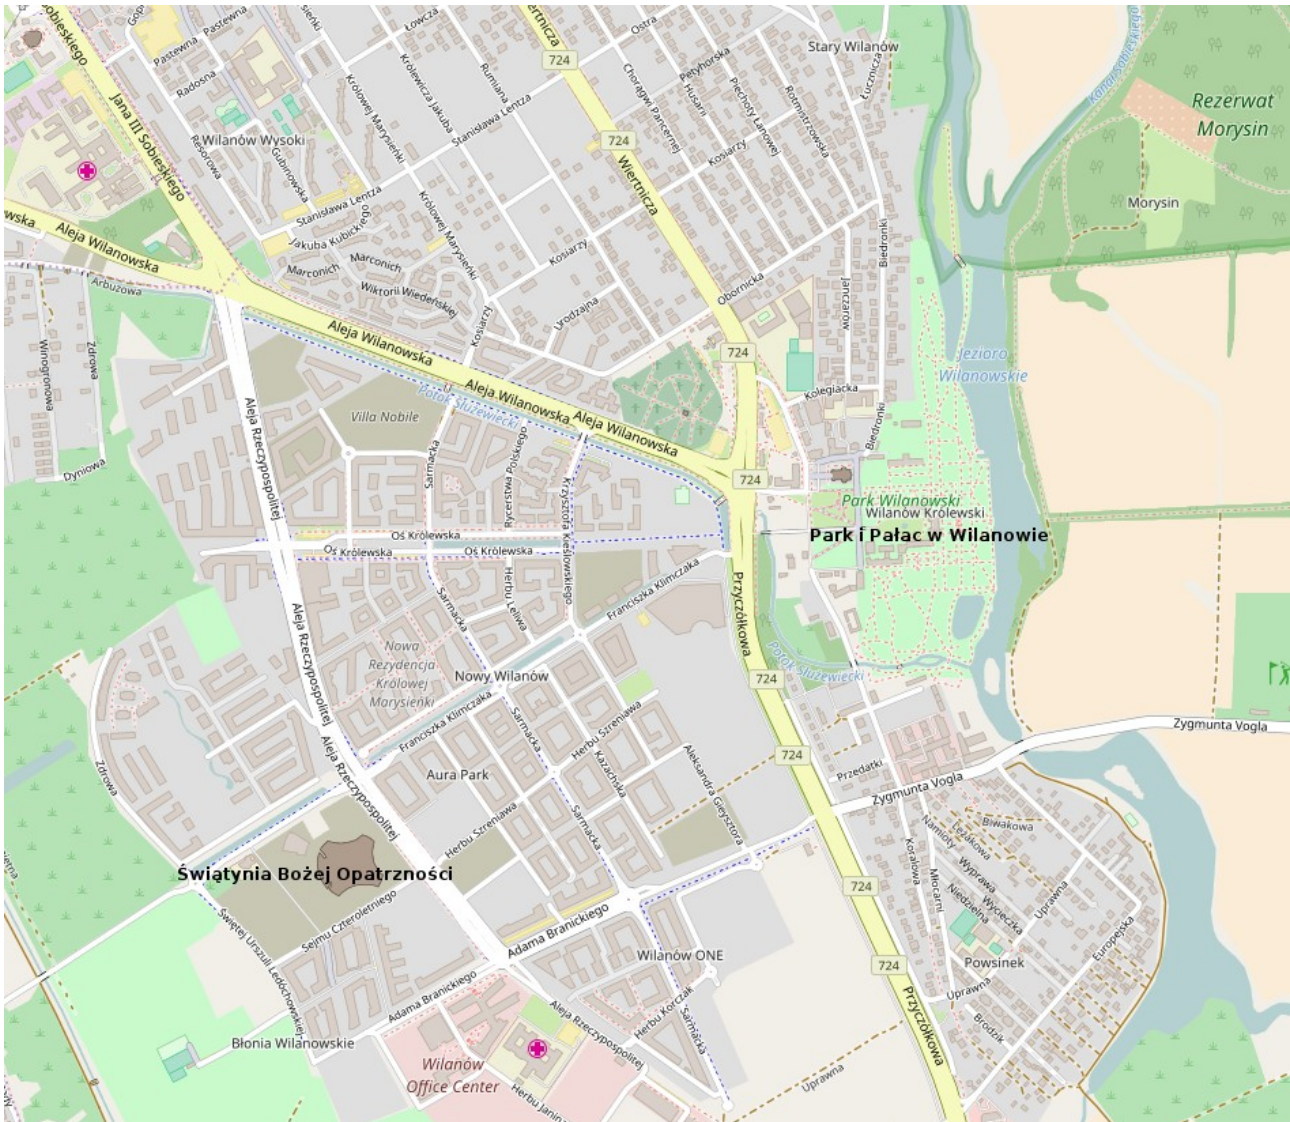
Sobieskiego
Jana III Sobieskiego
Pastewna
Pastewna
Radosna
Wilanów Wysoki
Resorowa
Gubinowska
Królowej Marysieńki
Królewicza Jakuba
Rumiana
Stanisława Lentza
Łowcza
Wiertnicza
724
Ostra
Chorągwi Pancernej
Husarii
Petyhorska
Piechoty Łanowej
Rotmistrzowska
Kosiarzy
Stary Wilanów
Łucznicza
Rezerwat Morysin
Kanał Sobieskiego
Morysin
724
Wiertnicza
Stanisława Lentza
Jakuba Kubickiego
Królowej Marysieńki
Kosiarzy
Marconich
Marconich
Wiktorii Wiedeńskiej
Urodzajna
Obornicka
Biedronki
Jantarowa
Aleja Wilanowska
Aleja Wilanowska
Arbuzowa
Winogronowa
Zdrowa
Dyniowa
Aleja Wilanowska
Aleja Wilanowska
Aleja Wilanowska
Aleja Wilanowska
Kosiarzy
724
Kolegiacka
Jezioro Wilanowskie
Biedronki
Villa Nobile
Potok Służewiecki
Aleja Rzeczypospolitej
Sarmacka
Rycerstwa Polskiego
Krzysztofa Kieślowskiego
724
Park Wilanowski
Wilanów Królewski
Park i Pałac w Wilanowie
Oś Królewska
Oś Królewska
Oś Królewska
Sarmacka
Herbu Leliwa
Franciszka Klimczaka
Przyczółkowa
Aleja Rzeczypospolitej
Nowa Rezydencja Królowej Marysieńki
Nowy Wilanów
Potok Służewiecki
724
Zygmunta Vogla
Franciszka Klimczaka
Sarmacka
Herbu Szreniawa
Aleksandra Gieysztora
Aleja Rzeczypospolitej
Aura Park
Kazachska
Sarmacka
724
Przedatki
Zygmunta Vogla
Zdrowa
Herbu Szreniawa
Namiotowa
Leszczynowa
Biwakowa
Koralowa
Wyprawa
Wycieczka
Świątynia Bożej Opatrzności
Mlocarni
Niedzielna
Uprawna
724
Europejska
Sejmu Czteroletniego
Świętej Urszuli Ledóchowskiej
Adama Branickiego
Wilanów ONE
724
Powsinek
Uprawna
Brodzik
Adama Branickiego
Aleja Rzeczypospolitej
Herbu Korczak
Sarmacka
Przyczółkowa
Błonia Wilanowskie
Wilanów Office Center
Herbu Janina
Uprawna